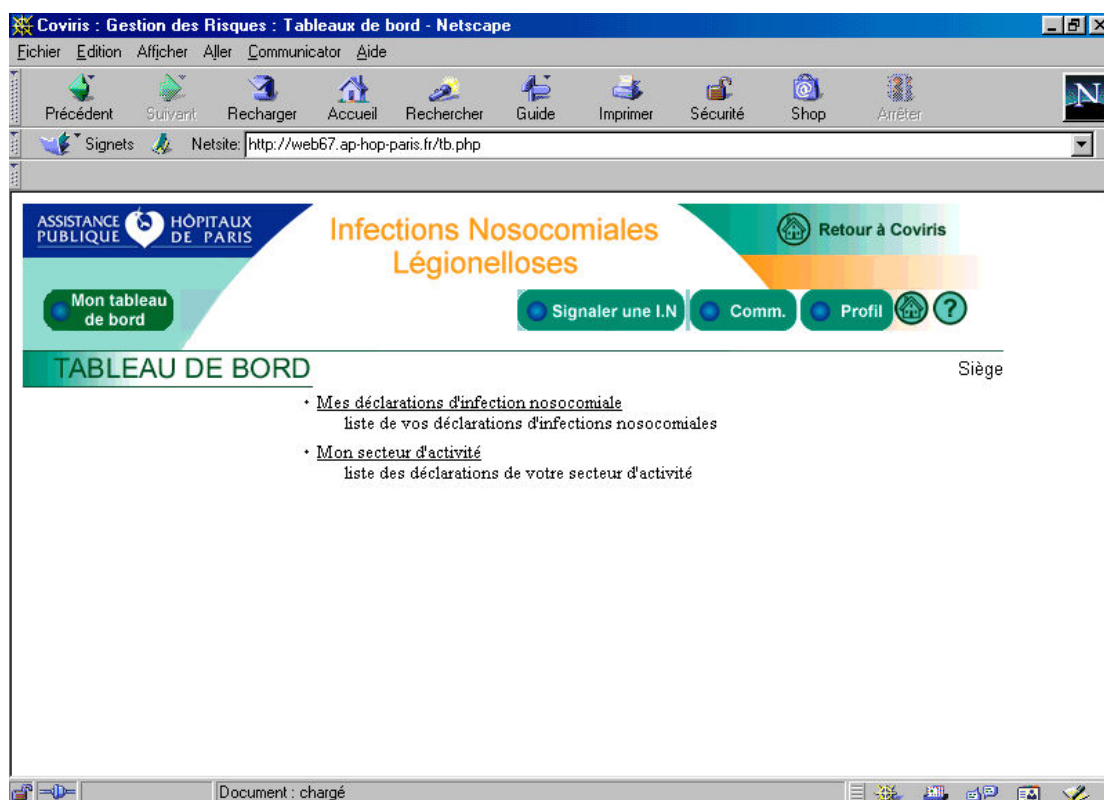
Coviris : Gestion des Risques : Tableaux de bord - Netscape

Fichier Edition Afficher Aller Communicator Aide

Précédent Suivant Recharger Accueil Rechercher Guide Imprimer Sécurité Shop Arrêter

Signets Netsite: http://web67.ap-hop-paris.fr/tb.php

ASSISTANCE PUBLIQUE HÔPITAUX DE PARIS

Infections Nosocomiales
Légionelloses

Retour à Coviris

Mon tableau de bord

Signaler une I.N Comm. Profil ?

TABLEAU DE BORD

Siège

• Mes déclarations d'infection nosocomiale
liste de vos déclarations d'infections nosocomiales

• Mon secteur d'activité
liste des déclarations de votre secteur d'activité

Document : chargé